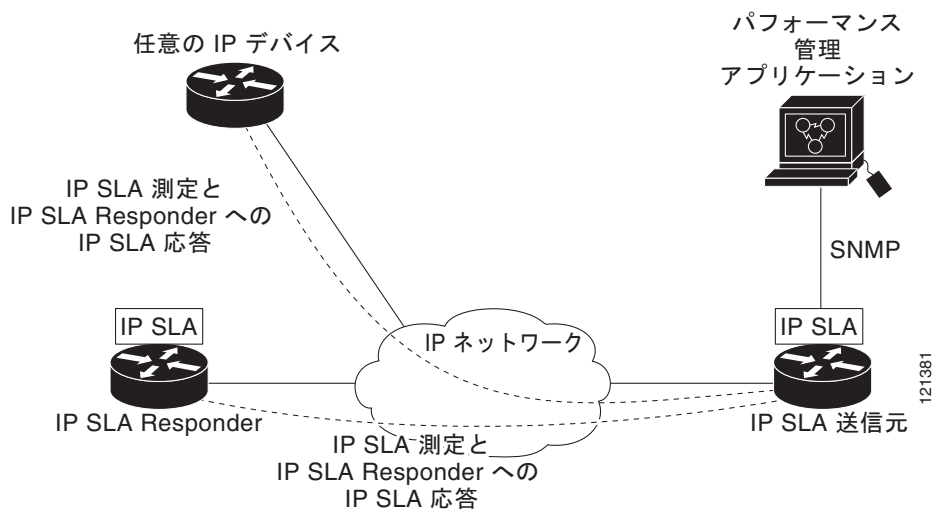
任意の IP デバイス

パフォーマンス
管理
アプリケーション

IP SLA 測定と
IP SLA Responder への
IP SLA 応答

SNMP

IP SLA

IP SLA

IP ネットワーク

121381

IP SLA Responder

IP SLA 送信元

IP SLA 測定と
IP SLA Responder への
IP SLA 応答